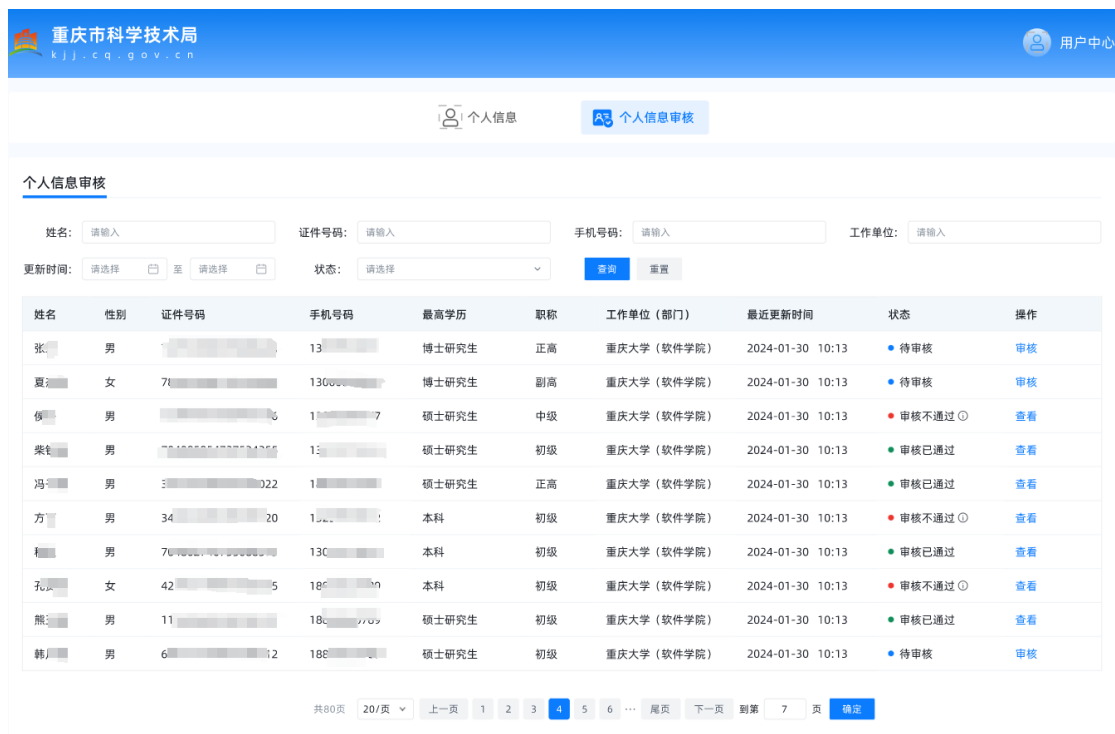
重庆市科学技术局
kjj.cq.gov.cn

用户中心

个人信息 个人信息审核

个人信息审核

姓名: 请输入 证件号码: 请输入 手机号码: 请输入 工作单位: 请输入

更新时间: 请选择 至 请选择 状态: 请选择 查询 重置

| 姓名 | 性别 | 证件号码 | 手机号码 | 最高学历 | 职称 | 工作单位（部门） | 最近更新时间 | 状态 | 操作 |
|---|---|---|---|---|---|---|---|---|---|
| 张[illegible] | 男 | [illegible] | 13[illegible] | 博士研究生 | 正高 | 重庆大学（软件学院） | 2024-01-30 10:13 | 待审核 | 审核 |
| 夏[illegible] | 女 | 78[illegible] | 130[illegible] | 博士研究生 | 副高 | 重庆大学（软件学院） | 2024-01-30 10:13 | 待审核 | 审核 |
| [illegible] | 男 | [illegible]6 | 1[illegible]7 | 硕士研究生 | 中级 | 重庆大学（软件学院） | 2024-01-30 10:13 | 审核不通过 | 查看 |
| 柴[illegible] | 男 | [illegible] | 1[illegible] | 硕士研究生 | 初级 | 重庆大学（软件学院） | 2024-01-30 10:13 | 审核已通过 | 查看 |
| 冯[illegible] | 男 | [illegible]022 | 1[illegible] | 硕士研究生 | 正高 | 重庆大学（软件学院） | 2024-01-30 10:13 | 审核已通过 | 查看 |
| 方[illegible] | 男 | 34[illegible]20 | 1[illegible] | 本科 | 初级 | 重庆大学（软件学院） | 2024-01-30 10:13 | 审核不通过 | 查看 |
| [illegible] | 男 | 7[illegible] | 130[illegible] | 本科 | 初级 | 重庆大学（软件学院） | 2024-01-30 10:13 | 审核已通过 | 查看 |
| 孔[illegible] | 女 | 42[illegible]5 | 18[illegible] | 本科 | 初级 | 重庆大学（软件学院） | 2024-01-30 10:13 | 审核不通过 | 查看 |
| 熊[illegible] | 男 | 11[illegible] | 18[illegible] | 硕士研究生 | 初级 | 重庆大学（软件学院） | 2024-01-30 10:13 | 审核已通过 | 查看 |
| 韩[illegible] | 男 | 6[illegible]2 | 188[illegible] | 硕士研究生 | 初级 | 重庆大学（软件学院） | 2024-01-30 10:13 | 待审核 | 审核 |

共80页 20/页 上一页 1 2 3 4 5 6 … 尾页 下一页 到第 7 页 确定